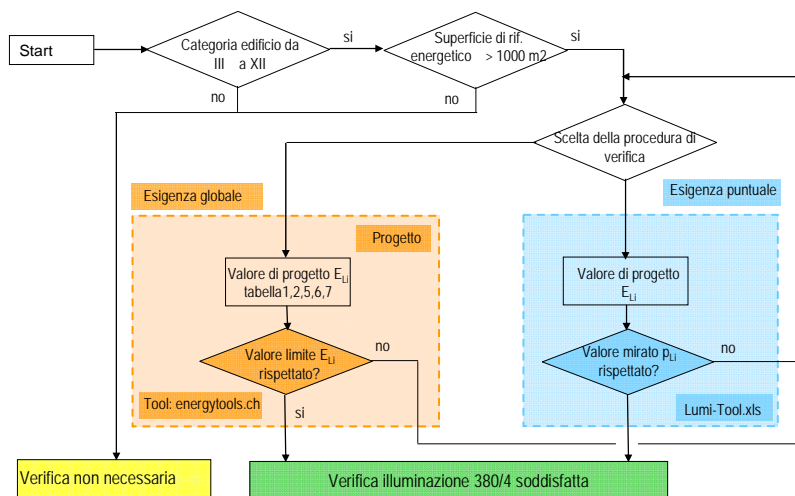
Start

Categoria edificio da III a XII

si

Superficie di rif. energetico > 1000 m2

si

no

no

Scelta della procedura di verifica

Esigenza globale

Esigenza puntuale

Progetto

Valore di progetto $E_{Li}$ tabella1,2,5,6,7

Valore di progetto $E_{Li}$

Valore limite $E_{Li}$ rispettato?

no

Valore mirato $p_{Li}$ rispettato?

no

Tool: energytools.ch

si

Lumi-Tool.xls

Verifica non necessaria

Verifica illuminazione 380/4 soddisfatta